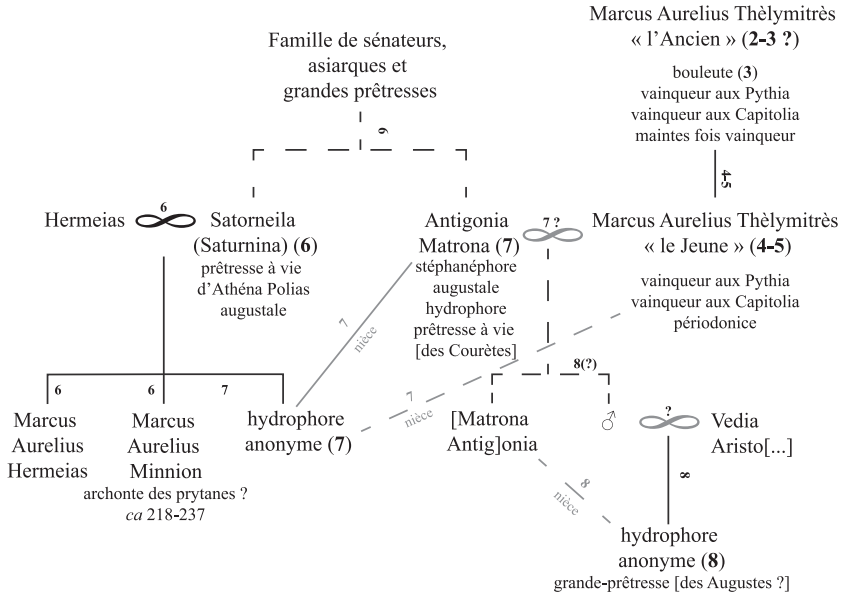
Marcus Aurelius Thèlymitrès « l'Ancien » (**2-3 ?**)

bouleute (**3**)
vainqueur aux Pythia
vainqueur aux Capitolia
maintes fois vainqueur

Famille de sénateurs, asiarques et grandes prêtresses

6

4-5

Hermeias 6 Satorneila (Saturnina) (**6**)
prêtresse à vie d'Athéna Polias augustale

Antigonia Matrona (**7**)
stéphanéphore augustale hydrophore prêtresse à vie [des Courètes]

7 ?

Marcus Aurelius Thèlymitrès « le Jeune » (**4-5**)

vainqueur aux Pythia
vainqueur aux Capitolia
périodonice

7
nièce

8(?)

6 6 7

7
nièce

Marcus Aurelius Hermeias

Marcus Aurelius Minnion
archonte des prytanes ?
*ca* 218-237

hydrophore anonyme (**7**)

[Matrona Antig]onia

♂

?

Vedia Aristo[...]

8
nièce

8

hydrophore anonyme (**8**)
grande-prêtresse [des Augustes ?]